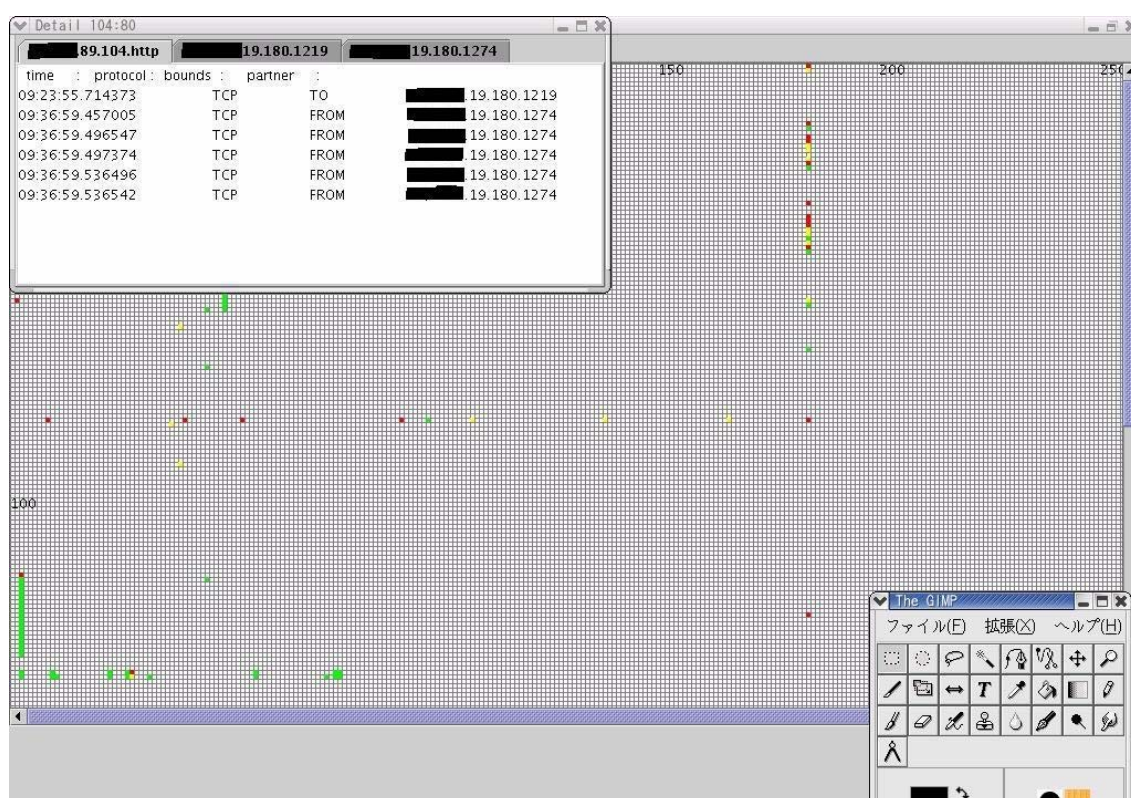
Detail 104:80

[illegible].89.104.http | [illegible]19.180.1219 | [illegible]19.180.1274

| time : | protocol : | bounds : | partner : |
|---|---|---|---|
| 09:23:55.714373 | TCP | TO | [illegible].19.180.1219 |
| 09:36:59.457005 | TCP | FROM | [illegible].19.180.1274 |
| 09:36:59.496547 | TCP | FROM | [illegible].19.180.1274 |
| 09:36:59.497374 | TCP | FROM | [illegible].19.180.1274 |
| 09:36:59.536496 | TCP | FROM | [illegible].19.180.1274 |
| 09:36:59.536542 | TCP | FROM | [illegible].19.180.1274 |

150
200
250
100

The GIMP
ファイル(F) 拡張(X) ヘルプ(H)